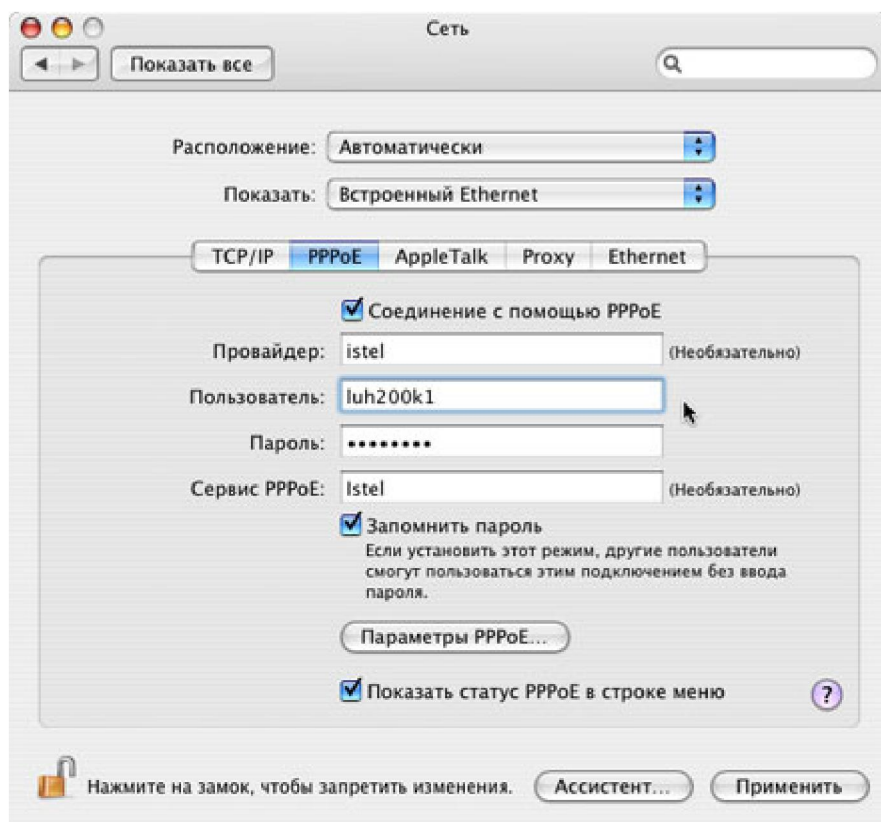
Сеть

Показать все

Расположение: Автоматически

Показать: Встроенный Ethernet

TCP/IP PPPoE AppleTalk Proxy Ethernet

Соединение с помощью PPPoE

Провайдер: istel (Необязательно)

Пользователь: luh200k1

Пароль: ••••••••

Сервис PPPoE: Istel (Необязательно)

Запомнить пароль

Если установить этот режим, другие пользователи смогут пользоваться этим подключением без ввода пароля.

Параметры PPPoE...

Показать статус PPPoE в строке меню

?

Нажмите на замок, чтобы запретить изменения.

Ассистент...

Применить